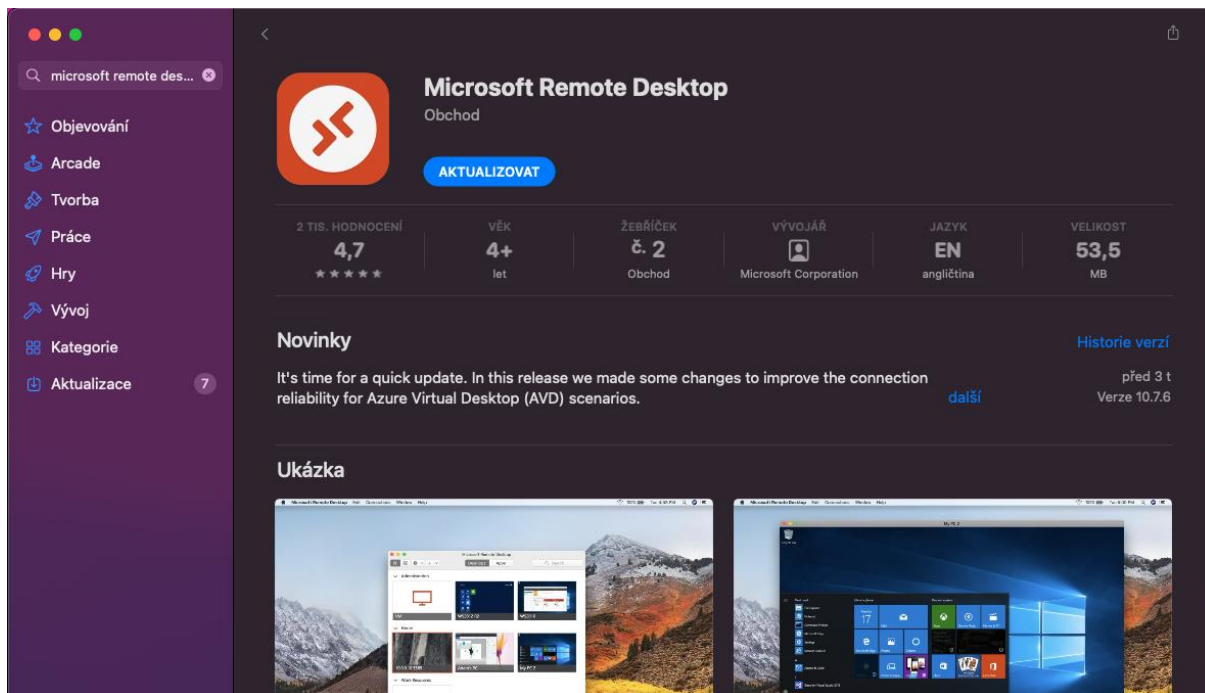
microsoft remote des...

Objevování
Arcade
Tvorba
Práce
Hry
Vývoj
Kategorie
Aktualizace 7

Microsoft Remote Desktop
Obchod
AKTUALIZOVAT

| 2 TIS. HODNOCENÍ | VĚK | ŽEBŘÍČEK | VÝVOJÁŘ | JAZYK | VELIKOST |
|---|---|---|---|---|---|
| 4,7 | 4+ | č. 2 | | EN | 53,5 |
| ★★★★★ | let | Obchod | Microsoft Corporation | angličtina | MB |

Novinky
Historie verzí
It's time for a quick update. In this release we made some changes to improve the connection reliability for Azure Virtual Desktop (AVD) scenarios.
další
před 3 t
Verze 10.7.6

Ukázka